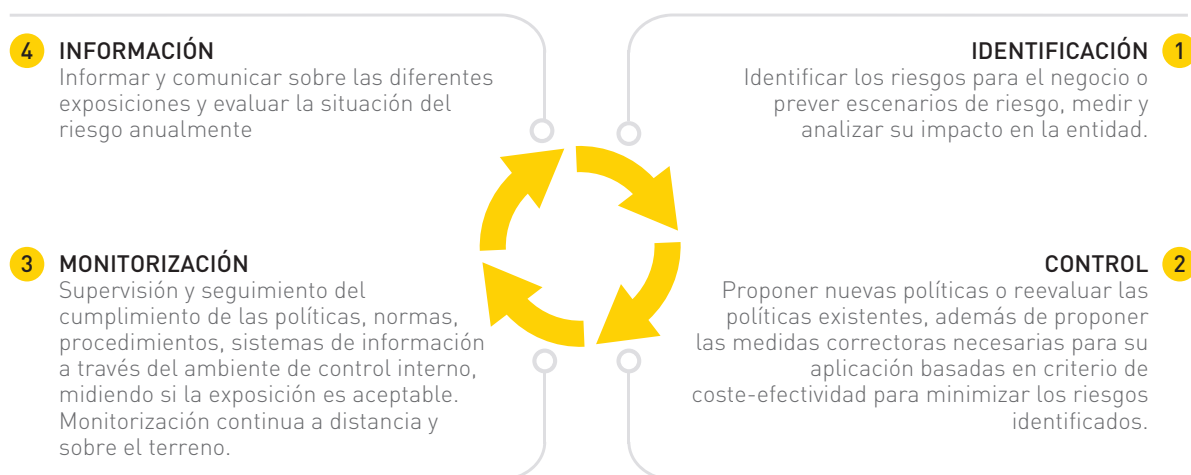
4 INFORMACIÓN
Informar y comunicar sobre las diferentes exposiciones y evaluar la situación del riesgo anualmente

IDENTIFICACIÓN 1
Identificar los riesgos para el negocio o prever escenarios de riesgo, medir y analizar su impacto en la entidad.

3 MONITORIZACIÓN
Supervisión y seguimiento del cumplimiento de las políticas, normas, procedimientos, sistemas de información a través del ambiente de control interno, midiendo si la exposición es aceptable. Monitorización continua a distancia y sobre el terreno.

CONTROL 2
Proponer nuevas políticas o reevaluar las políticas existentes, además de proponer las medidas correctoras necesarias para su aplicación basadas en criterio de coste-efectividad para minimizar los riesgos identificados.